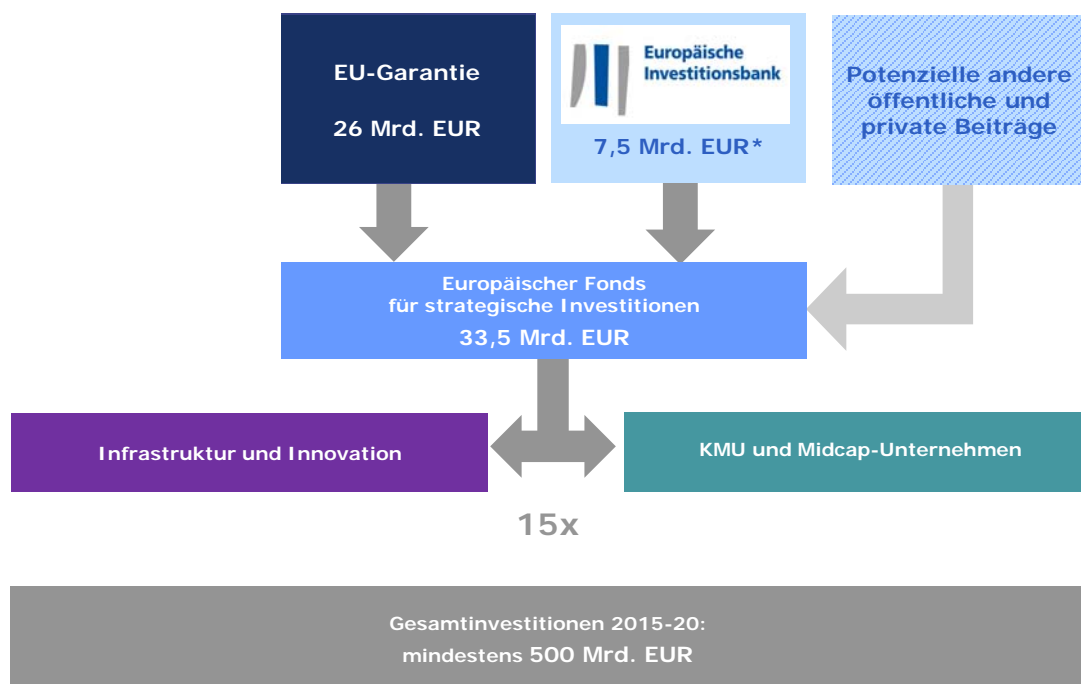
EU-Garantie

26 Mrd. EUR

Europäische Investitionsbank

7,5 Mrd. EUR*

Potenzielle andere öffentliche und private Beiträge

Europäischer Fonds für strategische Investitionen

33,5 Mrd. EUR

Infrastruktur und Innovation

KMU und Midcap-Unternehmen

15x

Gesamtinvestitionen 2015-20:

mindestens 500 Mrd. EUR